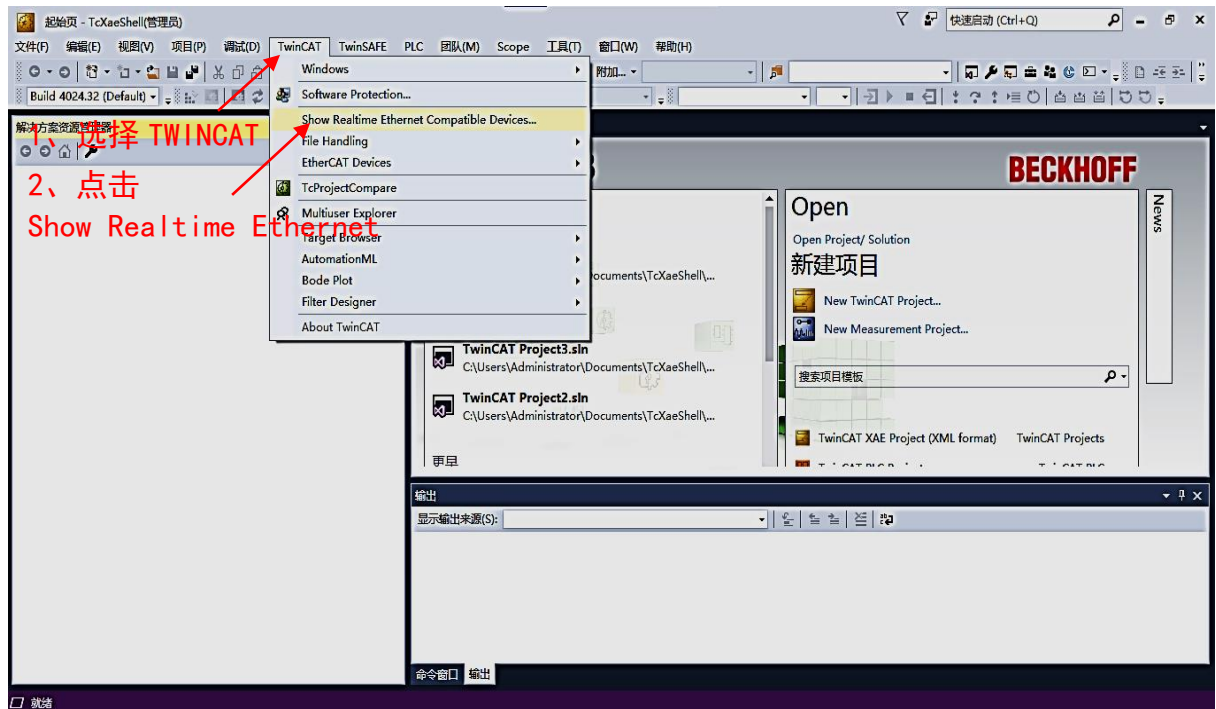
起始页 - TcXaeShell(管理员)

快速启动 (Ctrl+Q)

文件(F) 编辑(E) 视图(V) 项目(P) 调试(D) TwinCAT TwinSAFE PLC 团队(M) Scope 工具(T) 窗口(W) 帮助(H)

Build 4024.32 (Default)

附加...

解决方案资源管理器

1、选择 TWINCAT

2、点击

Show Realtime Ethernet

Windows
Software Protection...
Show Realtime Ethernet Compatible Devices...
File Handling
EtherCAT Devices
TcProjectCompare
Multiuser Explorer
Target Browser
AutomationML
Bode Plot
Filter Designer
About TwinCAT

BECKHOFF

Documents\TcXaeShell\...

TwinCAT Project3.sln
C:\Users\Administrator\Documents\TcXaeShell\...

TwinCAT Project2.sln
C:\Users\Administrator\Documents\TcXaeShell\...

更早

Open
Open Project/ Solution
新建项目
New TwinCAT Project...
New Measurement Project...
搜索项目模板
TwinCAT XAE Project (XML format) TwinCAT Projects

News

输出
显示输出来源(S):

命令窗口 输出

就绪